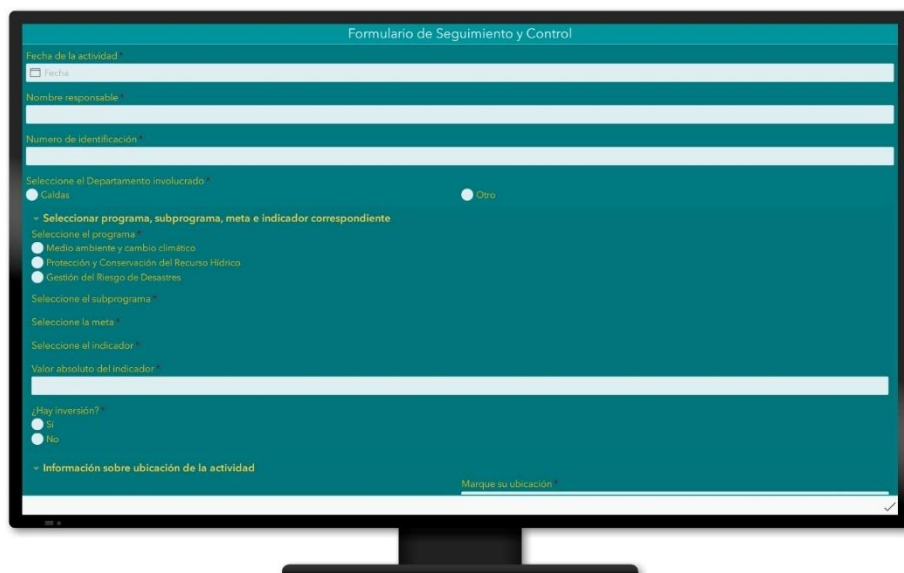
Formulario de Seguimiento y Control

Fecha de la actividad *

Fecha

Nombre responsable *

Numero de identificación *

Seleccione el Departamento involucrado *

Caldas

Otro

Seleccionar programa, subprograma, meta e indicador correspondiente

Seleccione el programa *

Medio ambiente y cambio climático

Protección y Conservación del Recurso Hídrico

Gestión del Riesgo de Desastres

Seleccione el subprograma *

Seleccione la meta *

Seleccione el indicador *

Valor absoluto del indicador *

¿Hay inversión? *

Si

No

Información sobre ubicación de la actividad

Marque su ubicación *